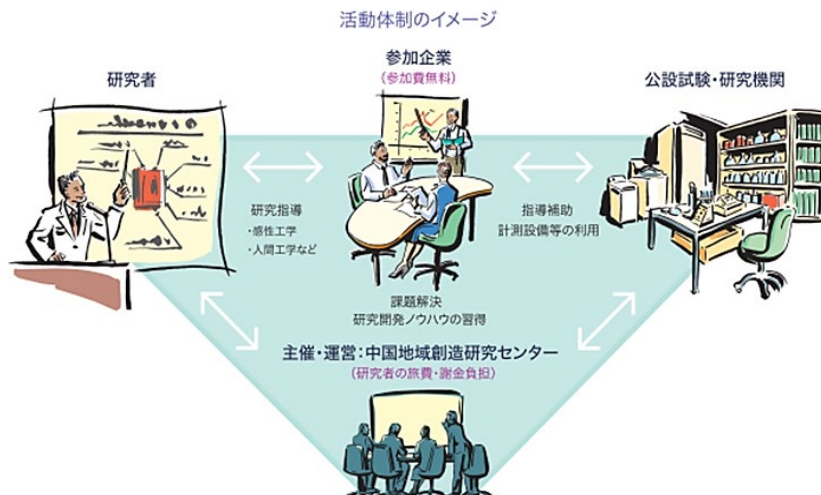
活動体制のイメージ

研究者

参加企業
（参加費無料）

公設試験・研究機関

研究指導
・感性工学
・人間工学など

指導補助
計測設備等の利用

課題解決
研究開発ノウハウの習得

主催・運営：中国地域創造研究センター
（研究者の旅費・謝金負担）